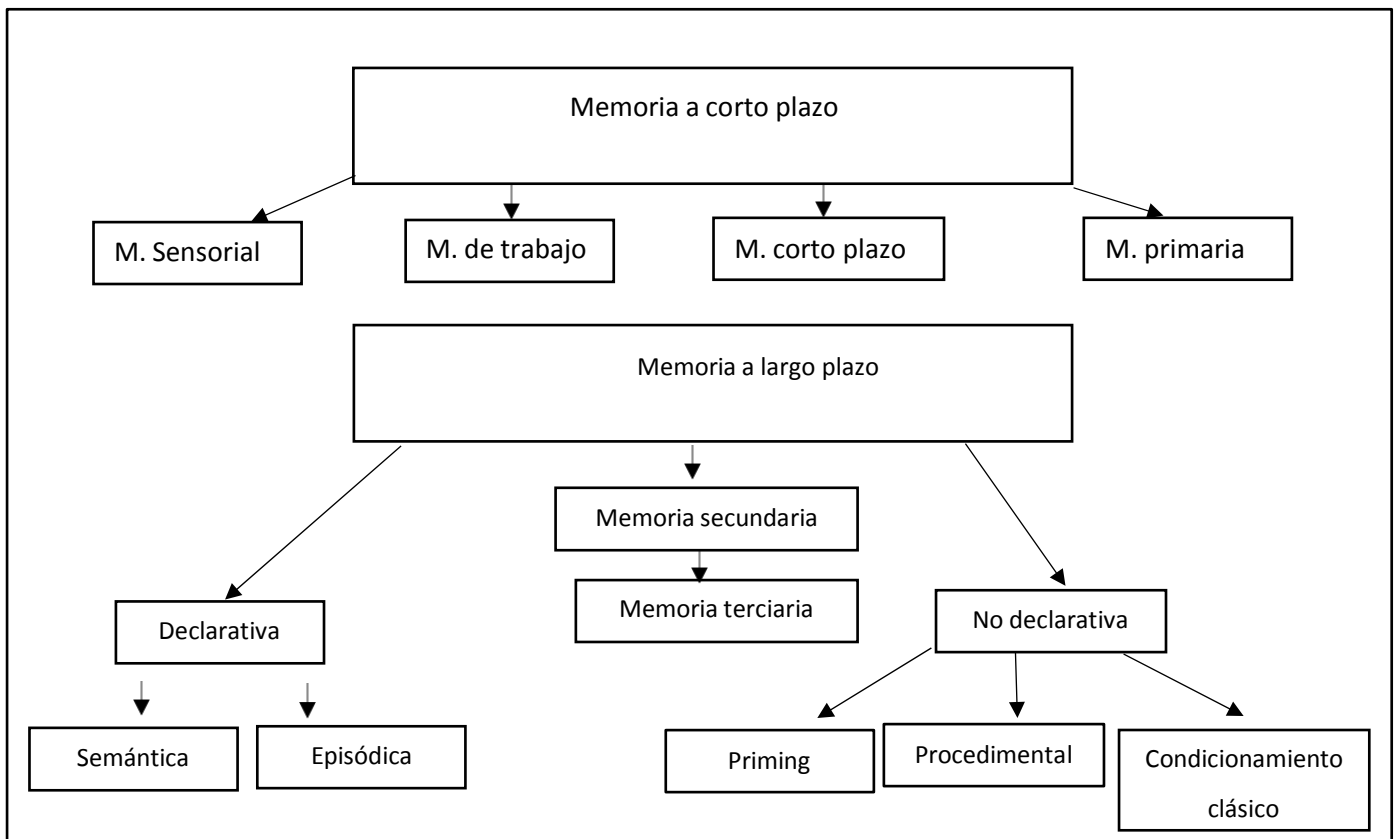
Memoria a corto plazo

M. Sensorial

M. de trabajo

M. corto plazo

M. primaria

Memoria a largo plazo

Memoria secundaria

Memoria terciaria

Declarativa

No declarativa

Semántica

Episódica

Priming

Procedimental

Condicionamiento clásico